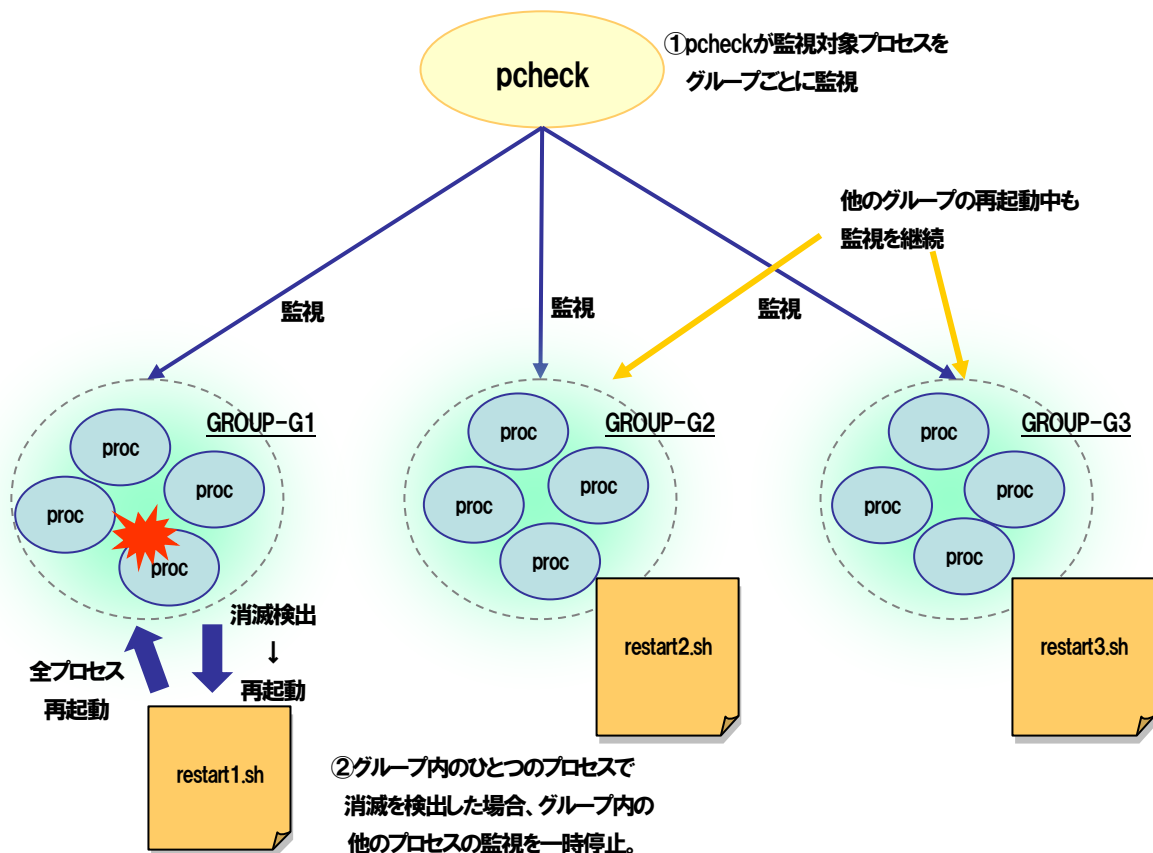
pcheck

①pcheckが監視対象プロセスを
グループごとに監視

他のグループの再起動中も
監視を継続

監視

監視

監視

GROUP-G1

proc

proc

proc

proc

GROUP-G2

proc

proc

proc

proc

GROUP-G3

proc

proc

proc

proc

消滅検出
↓
再起動

全プロセス
再起動

restart1.sh

restart2.sh

restart3.sh

②グループ内のひとつのプロセスで
消滅を検出した場合、グループ内の
他のプロセスの監視を一時停止。